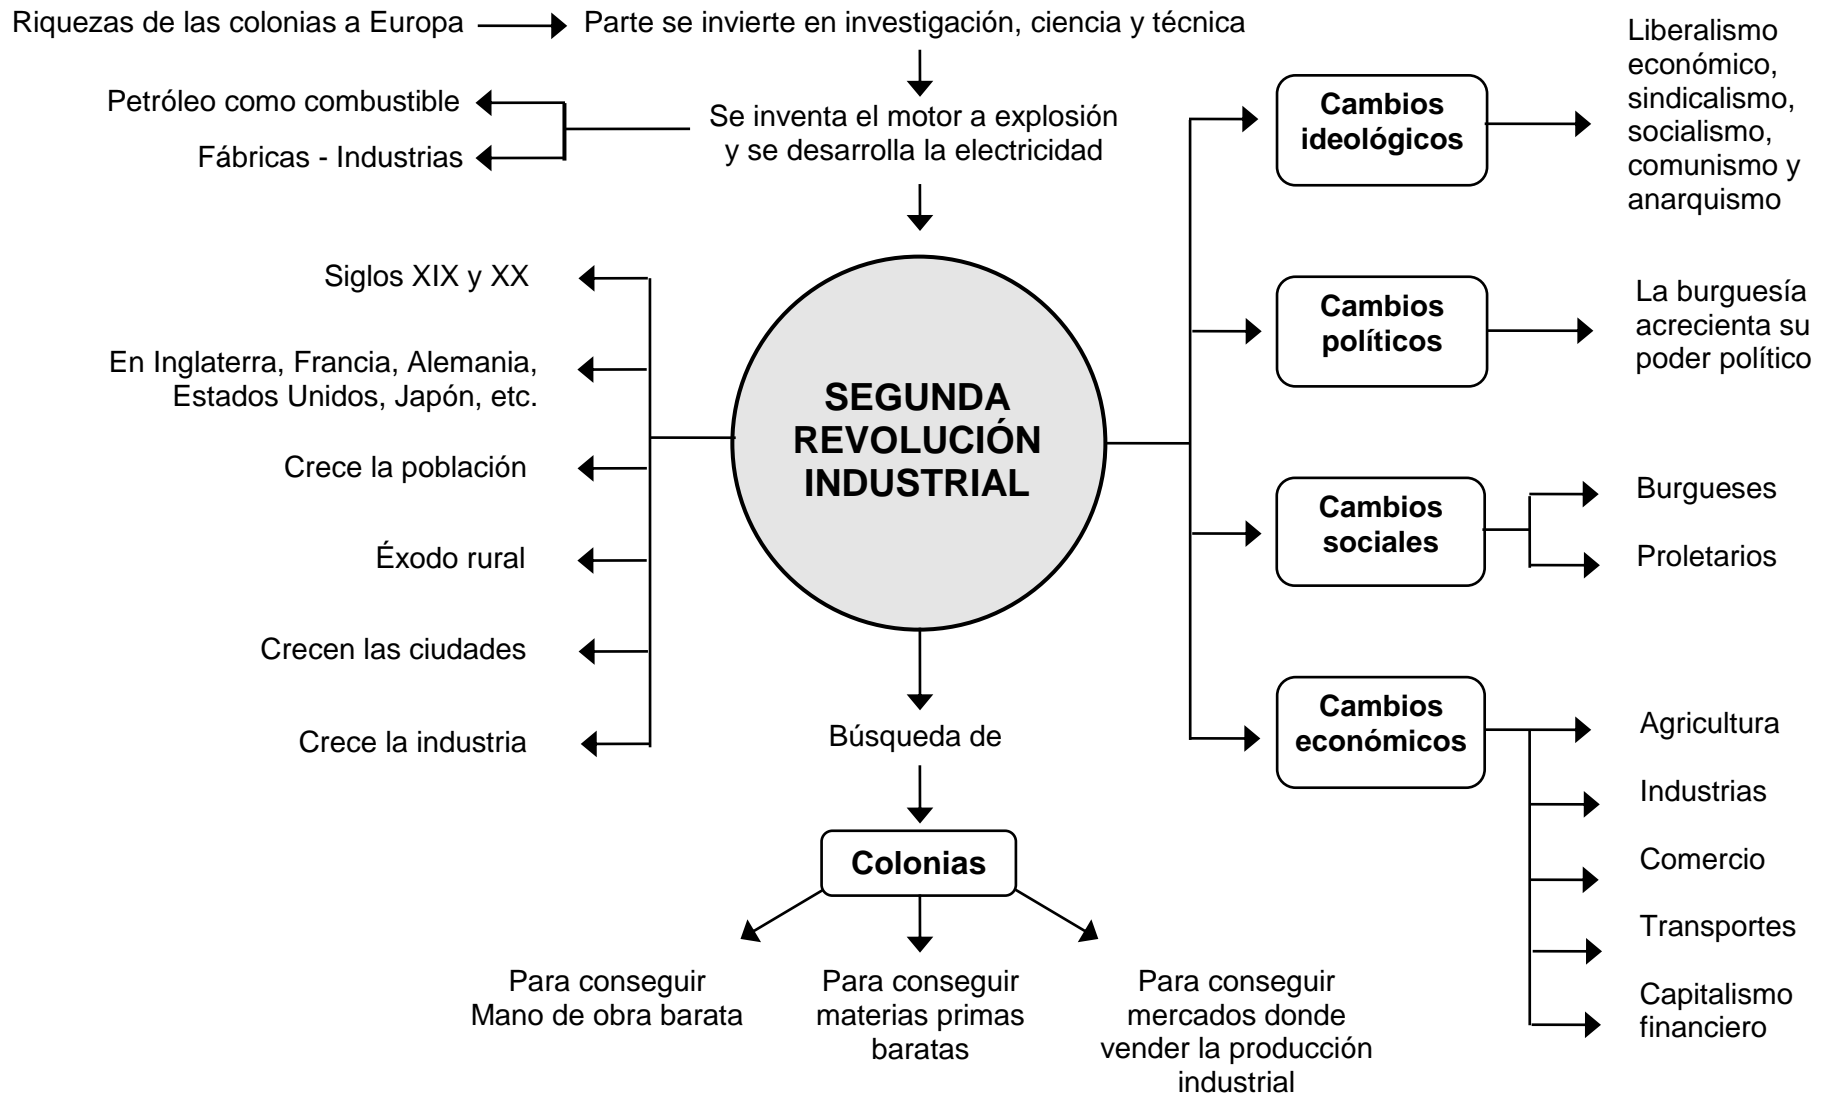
Riquezas de las colonias a Europa

Parte se invierte en investigación, ciencia y técnica

Se inventa el motor a explosión y se desarrolla la electricidad

Petróleo como combustible

Fábricas - Industrias

SEGUNDA REVOLUCIÓN INDUSTRIAL

Siglos XIX y XX

En Inglaterra, Francia, Alemania, Estados Unidos, Japón, etc.

Crece la población

Éxodo rural

Crecen las ciudades

Crece la industria

Búsqueda de

Colonias

Para conseguir Mano de obra barata

Para conseguir materias primas baratas

Para conseguir mercados donde vender la producción industrial

Cambios ideológicos

Liberalismo económico, sindicalismo, socialismo, comunismo y anarquismo

Cambios políticos

La burguesía acrecienta su poder político

Cambios sociales

Burgueses

Proletarios

Cambios económicos

Agricultura

Industrias

Comercio

Transportes

Capitalismo financiero